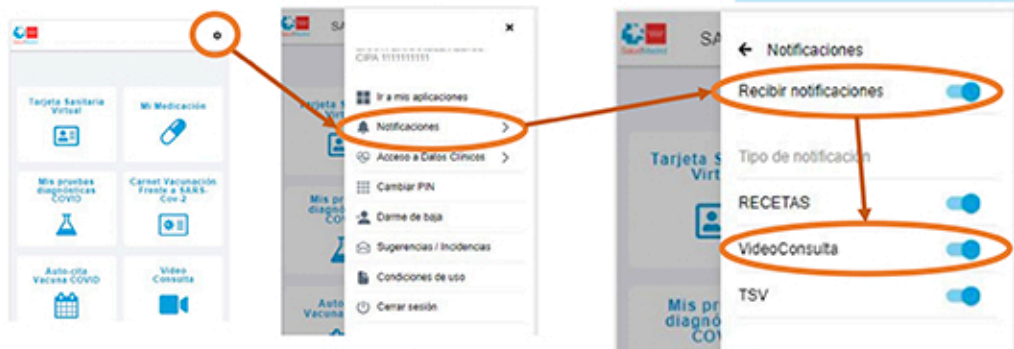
SaludMadrid

Tarjeta Sanitaria Virtual

Mi Medicación

Mis pruebas diagnósticas COVID

Carnet Vacunación Frente a SARS-Cov-2

Auto-cita Vacuna COVID

Video Consulta

SA

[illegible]
CIPA 1111111111

×

Ir a mis aplicaciones

Notificaciones

Acceso a Datos Clínicos

Cambiar PIN

Darme de baja

Sugerencias / Incidencias

Condiciones de uso

Cerrar sesión

Tarjeta S Virt

Mis pr diagnó

Auto Vacuna

SaludMadrid

SA

← Notificaciones

Recibir notificaciones

Tipo de notificación

RECETAS

VideoConsulta

TSV

Tarjeta S Virt

Mis pr diagnó COV